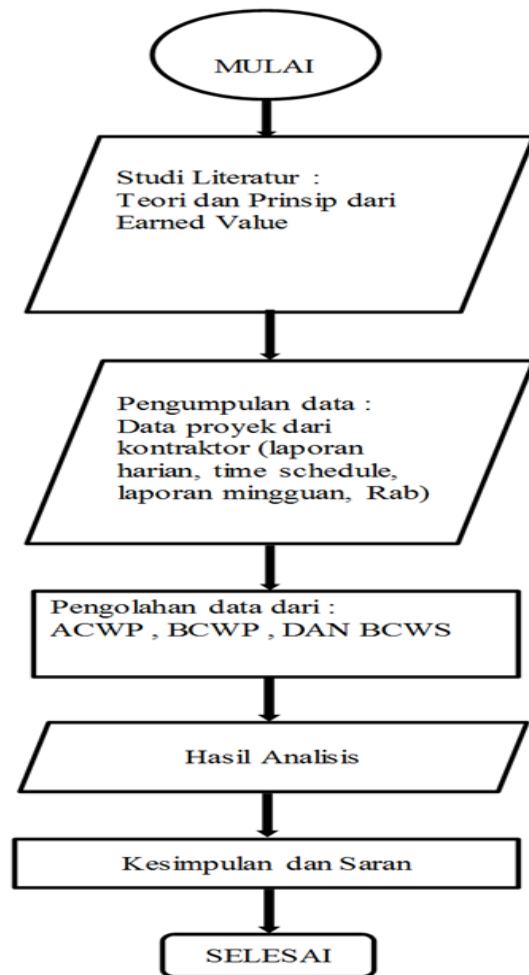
MULAI

Studi Literatur : Teori dan Prinsip dari Earned Value

Pengumpulan data : Data proyek dari kontraktor (laporan harian, time schedule, laporan mingguan, Rab)

Pengolahan data dari : ACWP , BCWP , DAN BCWS

Hasil Analisis

Kesimpulan dan Saran

SELESAI